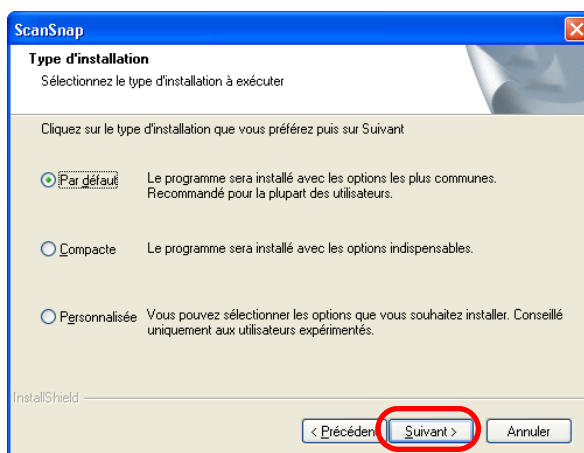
ScanSnap

Type d'installation

Sélectionnez le type d'installation à exécuter

Cliquez sur le type d'installation que vous préférez puis sur Suivant

Par défaut — Le programme sera installé avec les options les plus communes. Recommandé pour la plupart des utilisateurs.

Compacte — Le programme sera installé avec les options indispensables.

Personnalisée — Vous pouvez sélectionner les options que vous souhaitez installer. Conseillé uniquement aux utilisateurs expérimentés.

InstallShield

< Précédent

Suivant >

Annuler